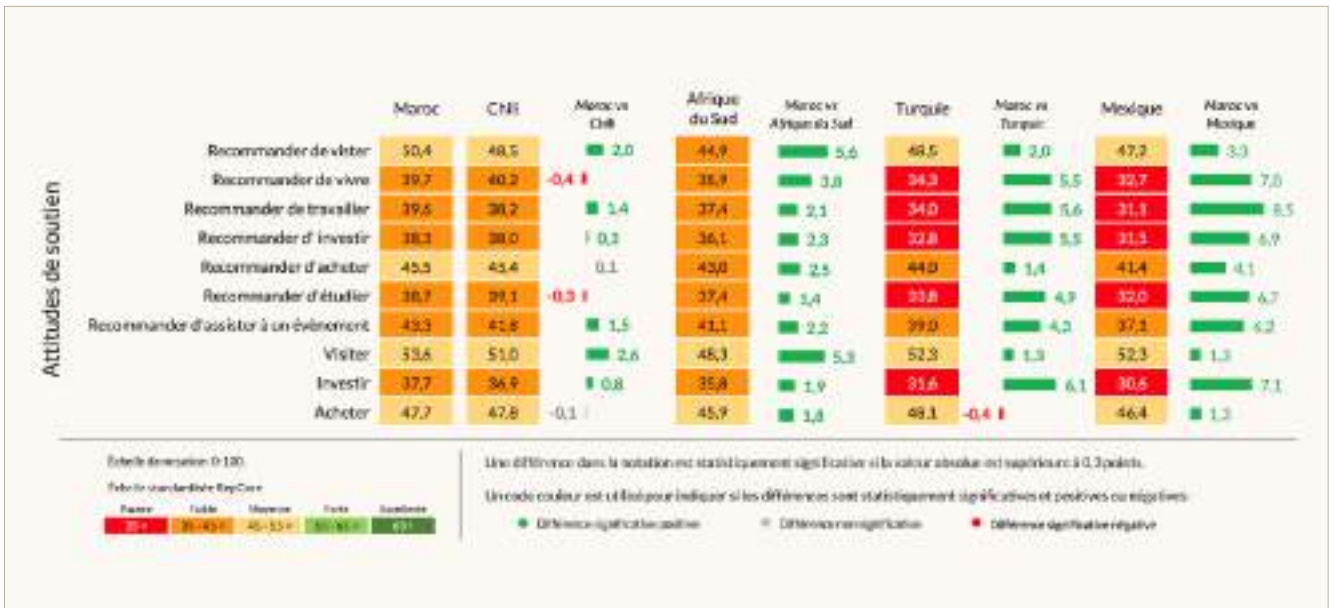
Attitudes de soutien

| | Maroc | Chili | Maroc vs Chili | Afrique du Sud | Maroc vs Afrique du Sud | Turquie | Maroc vs Turquie | Mexique | Maroc vs Mexique |
|---|---|---|---|---|---|---|---|---|---|
| Recommander de visiter | 50,4 | 48,5 | 2,0 | 44,9 | 5,6 | 48,5 | 2,0 | 47,2 | 3,3 |
| Recommander de vivre | 39,7 | 40,2 | -0,4 | 35,9 | 3,8 | 34,3 | 5,5 | 32,7 | 7,0 |
| Recommander de travailler | 39,6 | 38,2 | 1,4 | 37,4 | 2,1 | 34,0 | 5,6 | 31,1 | 8,5 |
| Recommander d' investir | 38,3 | 38,0 | 0,3 | 36,1 | 2,3 | 32,8 | 5,5 | 31,5 | 6,9 |
| Recommander d'acheter | 45,5 | 45,4 | 0,1 | 43,0 | 2,5 | 44,0 | 1,4 | 41,4 | 4,1 |
| Recommander d'étudier | 38,7 | 39,1 | -0,3 | 37,4 | 1,4 | 33,8 | 4,9 | 32,0 | 6,7 |
| Recommander d'assister à un événement | 43,3 | 41,8 | 1,5 | 41,1 | 2,2 | 39,0 | 4,3 | 37,1 | 6,2 |
| Visiter | 53,6 | 51,0 | 2,6 | 48,3 | 5,3 | 52,3 | 1,3 | 52,3 | 1,3 |
| Investir | 37,7 | 36,9 | 0,8 | 35,8 | 1,9 | 31,6 | 6,1 | 30,6 | 7,1 |
| Acheter | 47,7 | 47,8 | -0,1 | 45,9 | 1,8 | 48,1 | -0,4 | 46,4 | 1,3 |

Echelle de notation 0-100.
Echelle standardisée RepCore
Pauvre 35 > | Faible 35 - 45 > | Moyenne 45 - 55 > | Forte 55 - 65 > | Excellente 65 <

Une différence dans la notation est statistiquement significative si la valeur absolue est supérieure à 0,3 points.
Un code couleur est utilisé pour indiquer si les différences sont statistiquement significatives et positives ou négatives:
Différence significative positive · Différence non significative · Différence significative négative